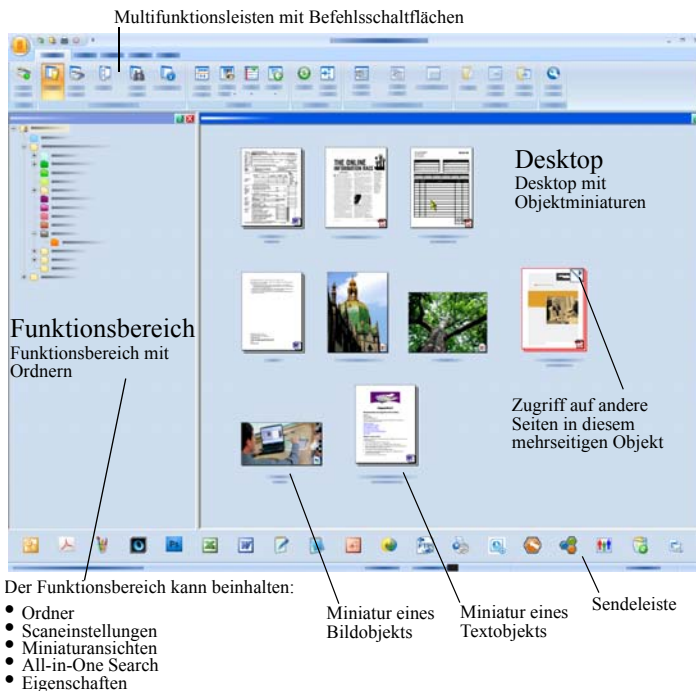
Multifunktionsleisten mit Befehlsschaltflächen

Desktop
Desktop mit Objektminiaturen

Funktionsbereich
Funktionsbereich mit Ordnern

Zugriff auf andere Seiten in diesem mehrseitigen Objekt

THE ONLINE

Der Funktionsbereich kann beinhalten:
• Ordner
• Scaneinstellungen
• Miniaturansichten
• All-in-One Search
• Eigenschaften

Miniatur eines Bildobjekts

Miniatur eines Textobjekts

Sendeleiste